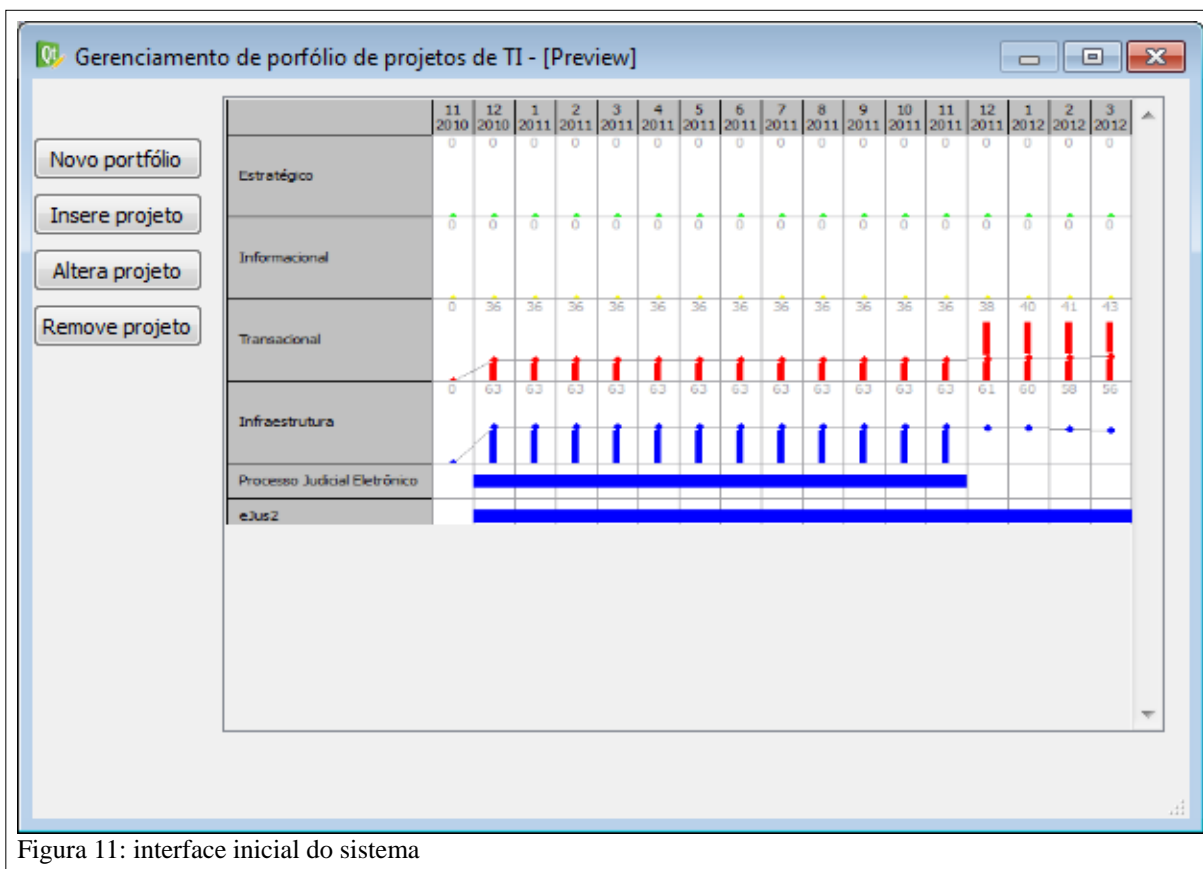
Gerenciamento de porfólio de projetos de TI - [Preview]

Novo portfólio
Insere projeto
Altera projeto
Remove projeto

| | 11 2010 | 12 2010 | 1 2011 | 2 2011 | 3 2011 | 4 2011 | 5 2011 | 6 2011 | 7 2011 | 8 2011 | 9 2011 | 10 2011 | 11 2011 | 12 2011 | 1 2012 | 2 2012 | 3 2012 |
|---|---|---|---|---|---|---|---|---|---|---|---|---|---|---|---|---|---|
| Estratégico | 0 | 0 | 0 | 0 | 0 | 0 | 0 | 0 | 0 | 0 | 0 | 0 | 0 | 0 | 0 | 0 | 0 |
| Informacional | 0 | 0 | 0 | 0 | 0 | 0 | 0 | 0 | 0 | 0 | 0 | 0 | 0 | 0 | 0 | 0 | 0 |
| Transacional | 0 | 36 | 36 | 36 | 36 | 36 | 36 | 36 | 36 | 36 | 36 | 36 | 36 | 38 | 40 | 41 | 43 |
| Infraestrutura | 0 | 63 | 63 | 63 | 63 | 63 | 63 | 63 | 63 | 63 | 63 | 63 | 63 | 61 | 60 | 58 | 56 |
| Processo Judicial Eletrônico | | | | | | | | | | | | | | | | | |
| eJus2 | | | | | | | | | | | | | | | | | |

Figura 11: interface inicial do sistema